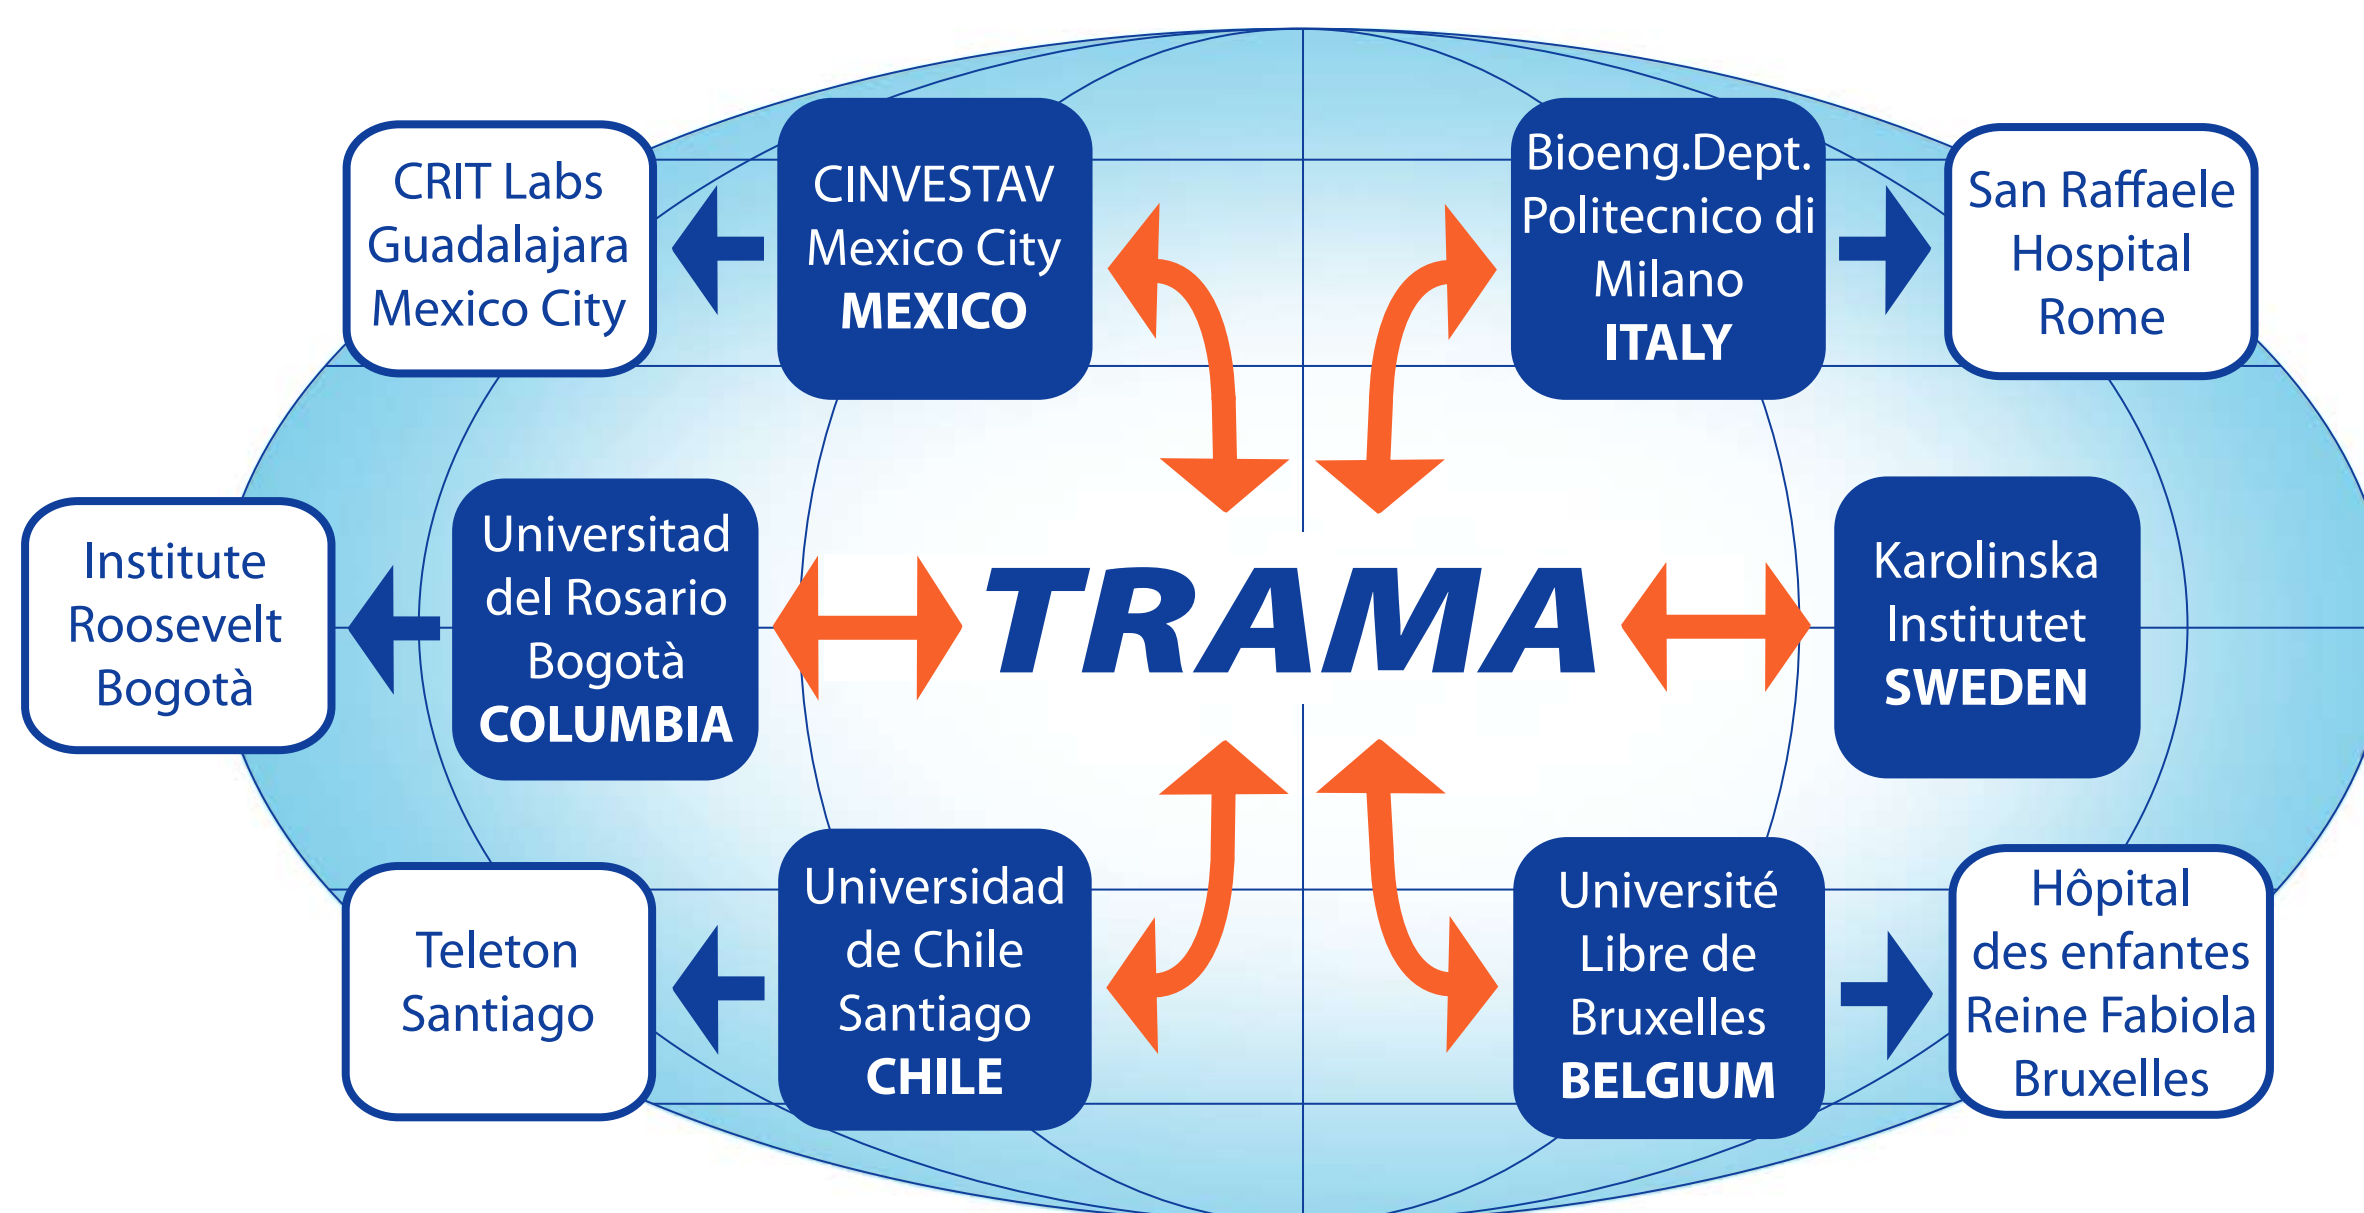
CRIT Labs
Guadalajara
Mexico City

CINVESTAV
Mexico City
MEXICO

Bioeng.Dept.
Politecnico di
Milano
ITALY

San Raffaele
Hospital
Rome

Institute
Roosevelt
Bogotà

Universitad
del Rosario
Bogotà
COLUMBIA

TRAMA

Karolinska
Institutet
SWEDEN

Teleton
Santiago

Universidad
de Chile
Santiago
CHILE

Université
Libre de
Bruxelles
BELGIUM

Hôpital
des enfantes
Reine Fabiola
Bruxelles